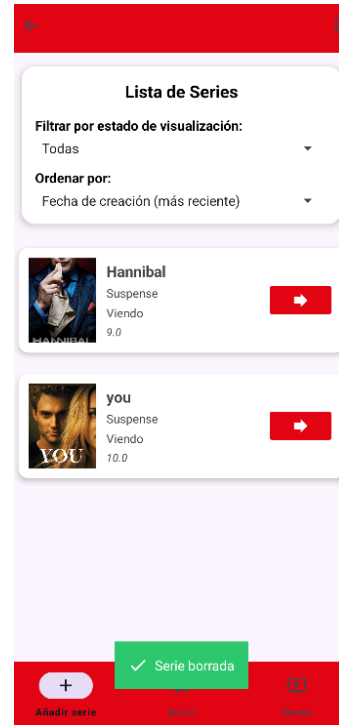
Lista de Series

Filtrar por estado de visualización:

Todas

Ordenar por:

Fecha de creación (más reciente)

HANNIBAL

Hannibal

Suspense

Viendo

9.0

YOU

you

Suspense

Viendo

10.0

Serie borrada

Añadir serie

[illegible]

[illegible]